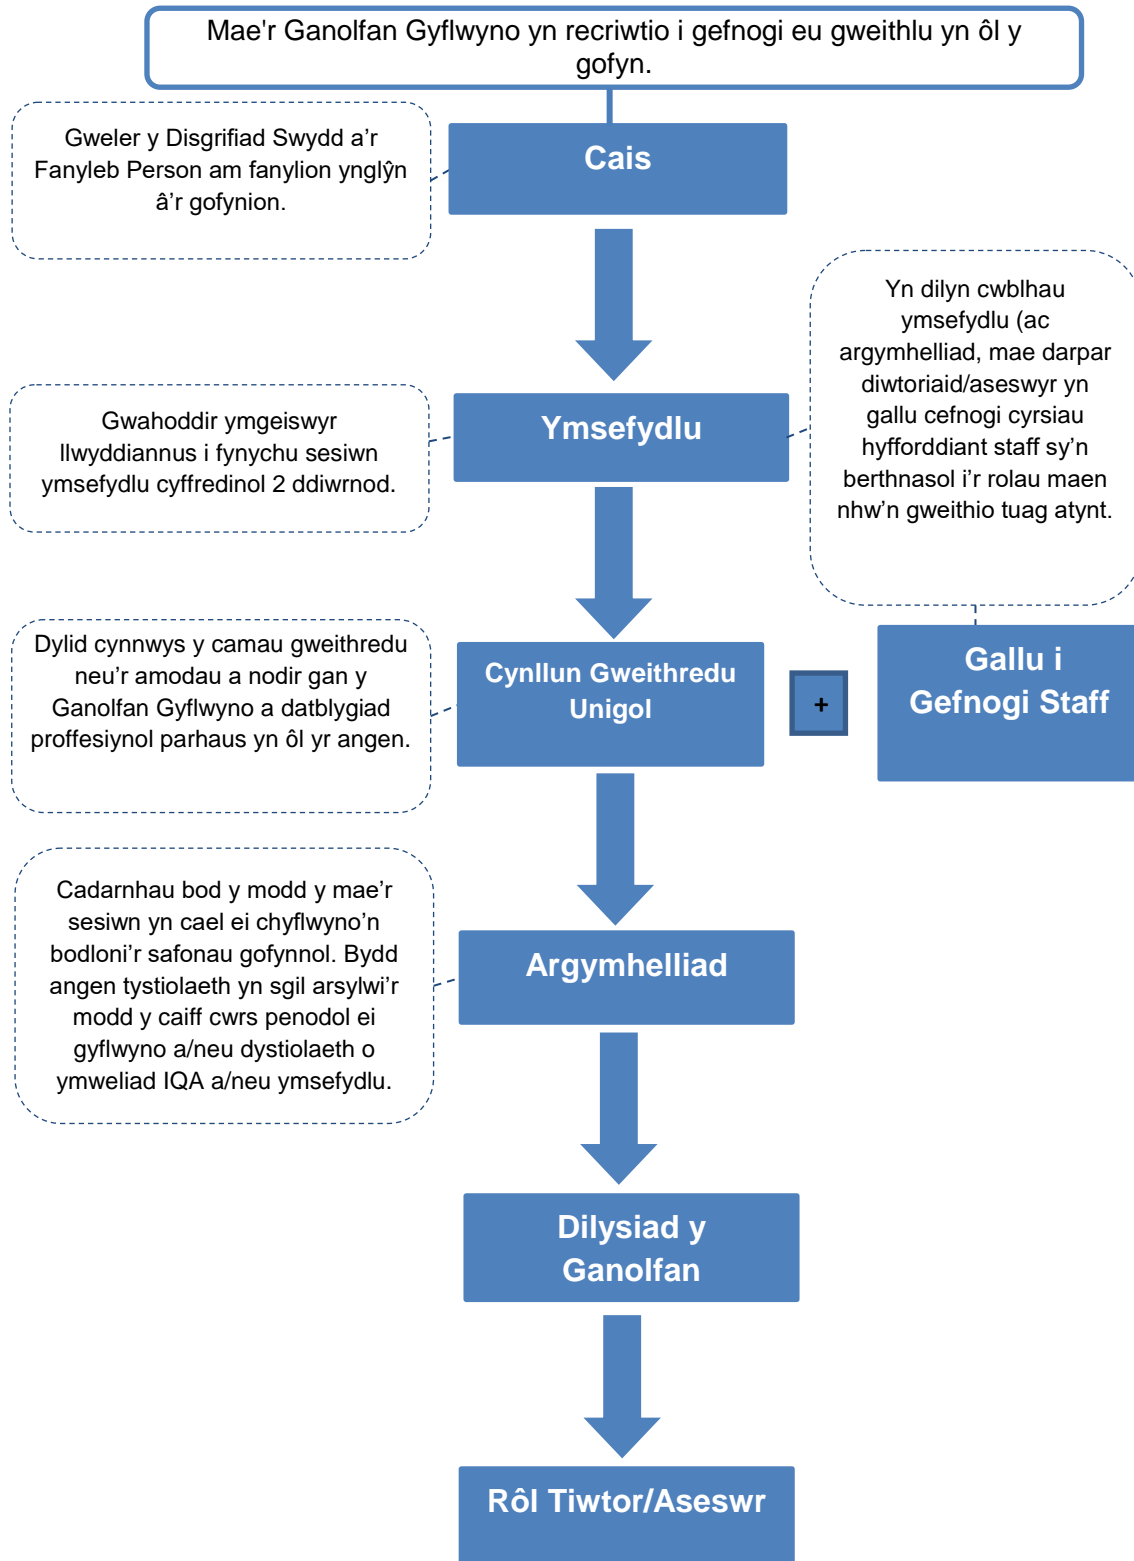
Mae'r Ganolfan Gyflwyno yn recriwtio i gefnogi eu gweithlu yn ôl y gofyn.

Gweler y Disgrifiad Swydd a’r Fanyleb Person am fanylion ynglŷn â’r gofynion.

Cais

Yn dilyn cwblhau ymsefydlu (ac argymhelliad, mae darpar diwtoriaid/aseswyr yn gallu cefnogi cyrsiau hyfforddiant staff sy’n berthnasol i’r rolau maen nhw’n gweithio tuag atynt.

Gwahoddir ymgeiswyr llwyddiannus i fynychu sesiwn ymsefydlu cyffredinol 2 ddiwrnod.

Ymsefydlu

Dylid cynnwys y camau gweithredu neu’r amodau a nodir gan y Ganolfan Gyflwyno a datblygiad proffesiynol parhaus yn ôl yr angen.

Cynllun Gweithredu Unigol

+

Gallu i Gefnogi Staff

Cadarnhau bod y modd y mae’r sesiwn yn cael ei chyflwyno’n bodloni’r safonau gofynnol. Bydd angen tystiolaeth yn sgil arsylwi’r modd y caiff cwrs penodol ei gyflwyno a/neu dystiolaeth o ymweliad IQA a/neu ymsefydlu.

Argymhelliad

Dilysiad y Ganolfan

Rôl Tiwtor/Aseswr